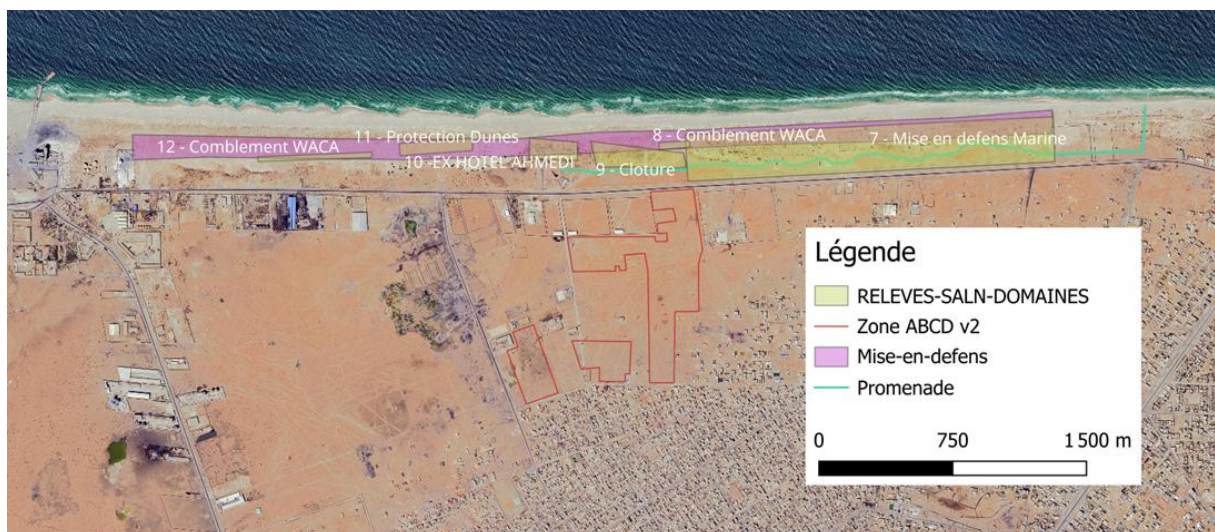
12 - Comblement WACA

11 - Protection Dunes

10 -EX HOTEL AHMEDI

9 - Cloture

8 - Comblement WACA

7 - Mise en defens Marine

Légende

RELEVES-SALN-DOMAINES

Zone ABCD v2

Mise-en-defens

Promenade

0

750

1 500 m